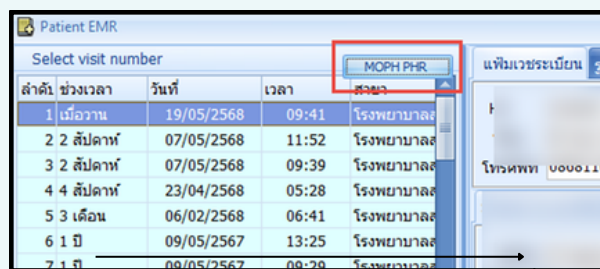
Patient EMR

Select visit number

MOPH PHR

| ลำดับ | ช่วงเวลา | วันที่ | เวลา | สาขา |
|---|---|---|---|---|
| 1 | เมื่อวาน | 19/05/2568 | 09:41 | โรงพยาบาลส |
| 2 | 2 สัปดาห์ | 07/05/2568 | 11:52 | โรงพยาบาลส |
| 3 | 2 สัปดาห์ | 07/05/2568 | 09:39 | โรงพยาบาลส |
| 4 | 4 สัปดาห์ | 23/04/2568 | 05:28 | โรงพยาบาลส |
| 5 | 3 เดือน | 06/02/2568 | 06:41 | โรงพยาบาลส |
| 6 | 1 ปี | 09/05/2567 | 13:25 | โรงพยาบาลส |
| 7 | 1 ปี | 09/05/2567 | 09:29 | โรงพยาบาลส |

แฟ้มเวชระเบียน

โทรศัพท์ 08011